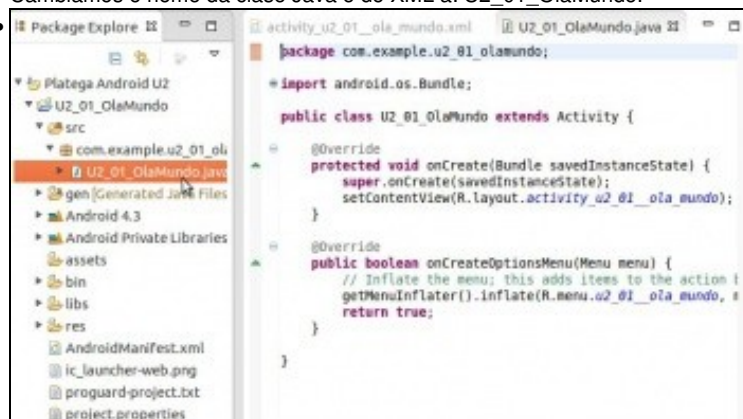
Cambiamos o nome da clase Java e do XML a: U2_01_OlaMundo.

Package Explore

Platega Android U2
U2_01_OlaMundo
src
com.example.u2_01_ol
U2_01_OlaMundo.java
gen [Generated Java Files
Android 4.3
Android Private Libraries
assets
bin
libs
res
AndroidManifest.xml
ic_launcher-web.png
proguard-project.txt
project.properties

activity_u2_01__ola_mundo.xml
U2_01_OlaMundo.java

package com.example.u2_01_olamundo;

import android.os.Bundle;

public class U2_01_OlaMundo extends Activity {

@Override
protected void onCreate(Bundle savedInstanceState) {
super.onCreate(savedInstanceState);
setContentView(R.layout.activity_u2_01__ola_mundo);
}

@Override
public boolean onCreateOptionsMenu(Menu menu) {
// Inflate the menu; this adds items to the action b
getMenuInflater().inflate(R.menu.u2_01__ola_mundo, m
return true;
}

}